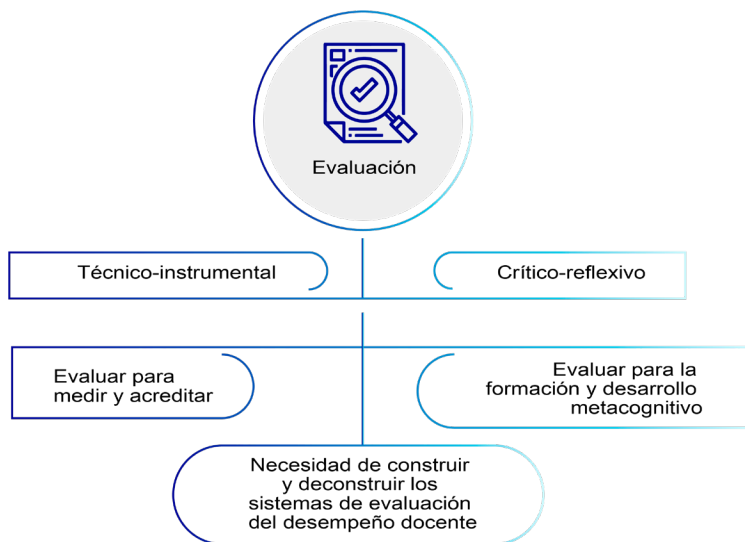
Evaluación

Técnico-instrumental

Crítico-reflexivo

Evaluar para medir y acreditar

Evaluar para la formación y desarrollo metacognitivo

Necesidad de construir y deconstruir los sistemas de evaluación del desempeño docente